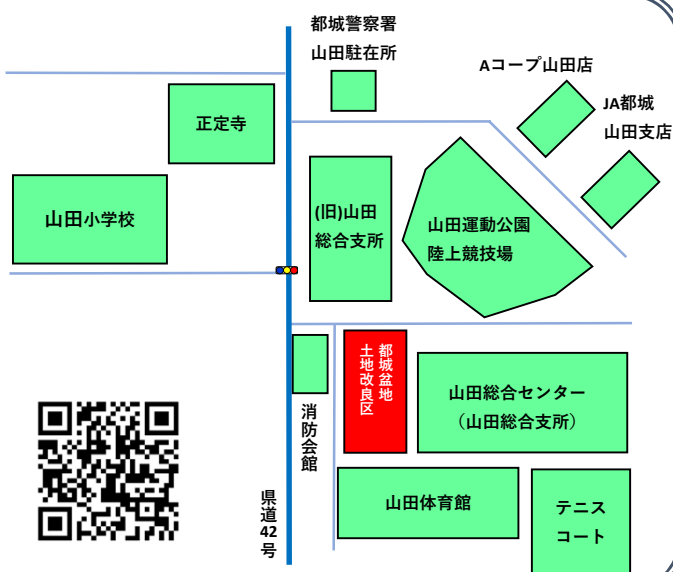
都城警察署
山田駐在所

Aコープ山田店

JA都城
山田支店

正定寺

山田小学校

(旧)山田
総合支所

山田運動公園
陸上競技場

都城盆地
土地改良区

消防会館

山田総合センター
(山田総合支所)

山田体育館

テニスコート

県道42号